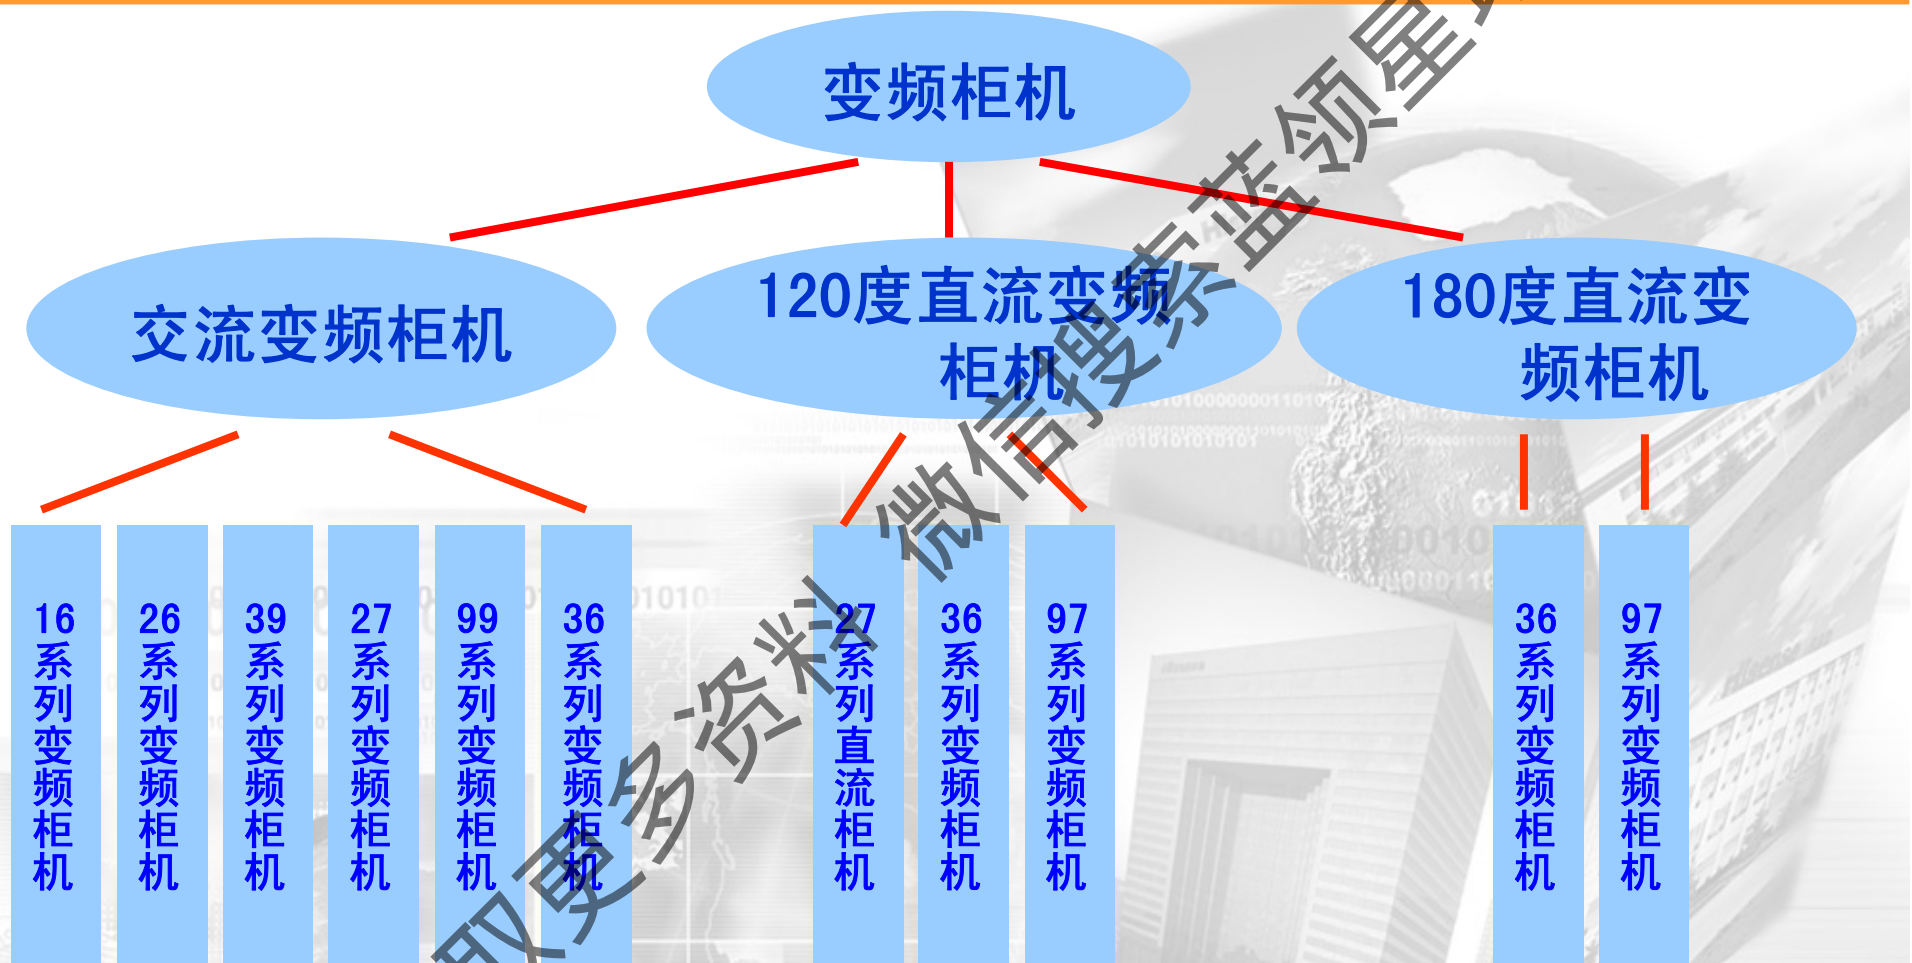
变频柜机

交流变频柜机

120度直流变频柜机

180度直流变频柜机

16系列变频柜机

26系列变频柜机

39系列变频柜机

27系列变频柜机

99系列变频柜机

36系列变频柜机

27系列直流柜机

36系列变频柜机

97系列变频柜机

36系列变频柜机

97系列变频柜机

取更多资料 微信搜索蓝领星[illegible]